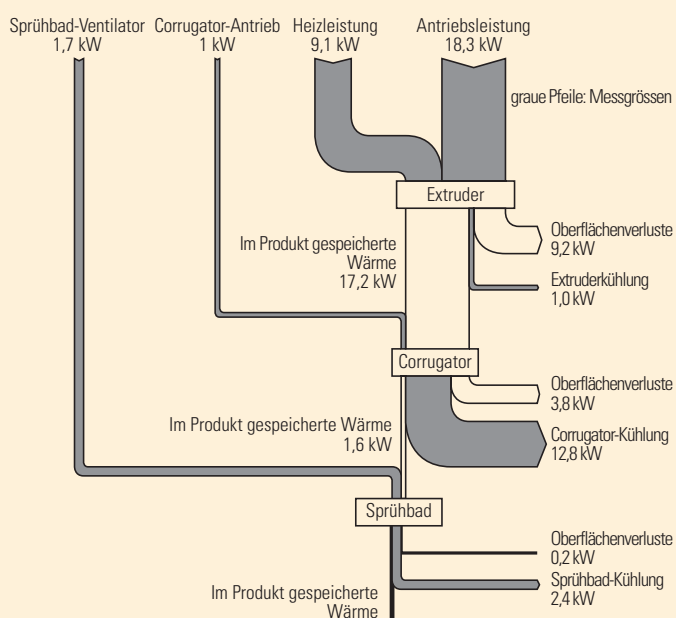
Sprühbad-Ventilator
1,7 kW

Corrugator-Antrieb
1 kW

Heizleistung
9,1 kW

Antriebsleistung
18,3 kW

graue Pfeile: Messgrössen

Extruder

Oberflächenverluste
9,2 kW

Im Produkt gespeicherte Wärme
17,2 kW

Extruderkühlung
1,0 kW

Corrugator

Oberflächenverluste
3,8 kW

Im Produkt gespeicherte Wärme
1,6 kW

Corrugator-Kühlung
12,8 kW

Sprühbad

Oberflächenverluste
0,2 kW

Sprühbad-Kühlung
2,4 kW

Im Produkt gespeicherte Wärme